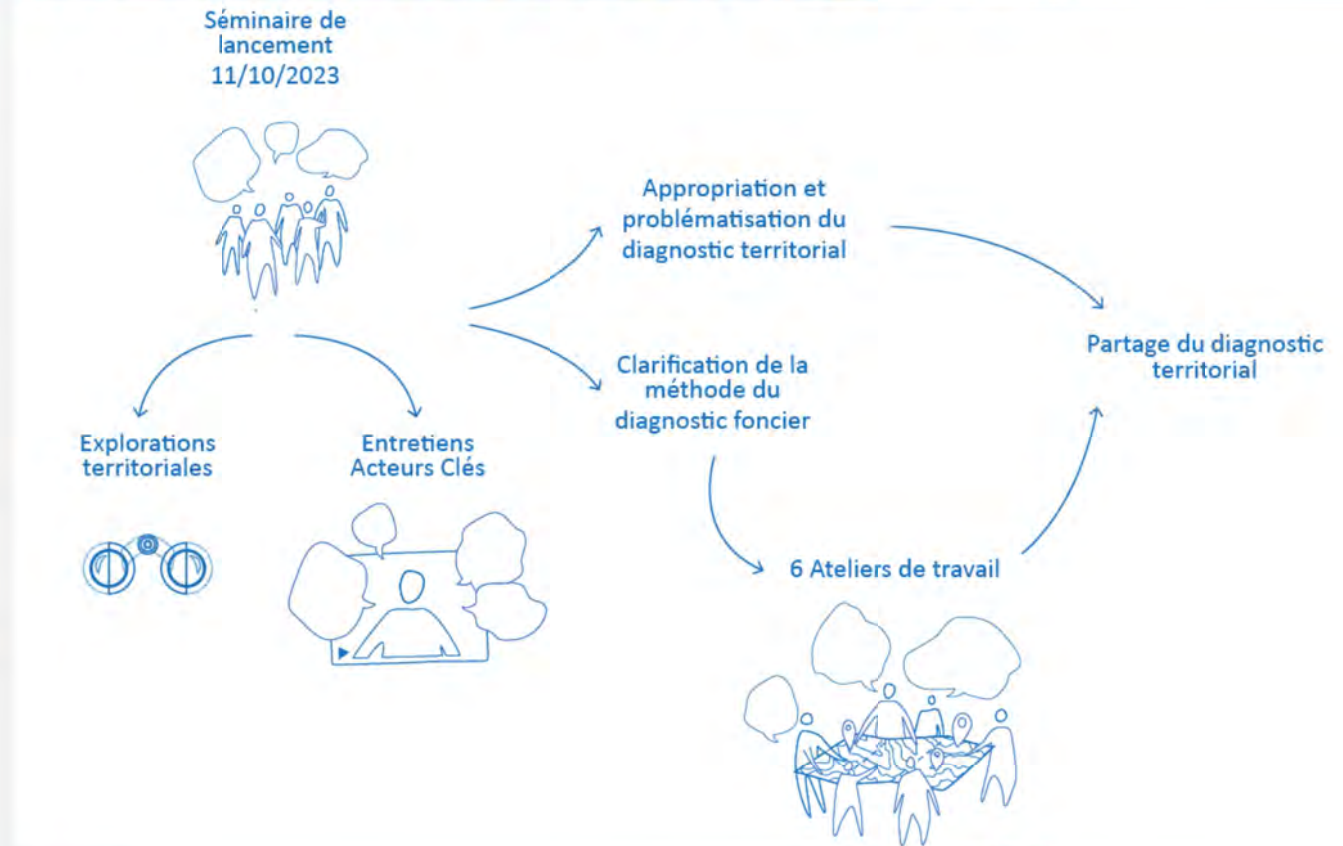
Séminaire de lancement 11/10/2023

Appropriation et problématisation du diagnostic territorial

Partage du diagnostic territorial

Clarification de la méthode du diagnostic foncier

Explorations territoriales

Entretiens Acteurs Clés

6 Ateliers de travail